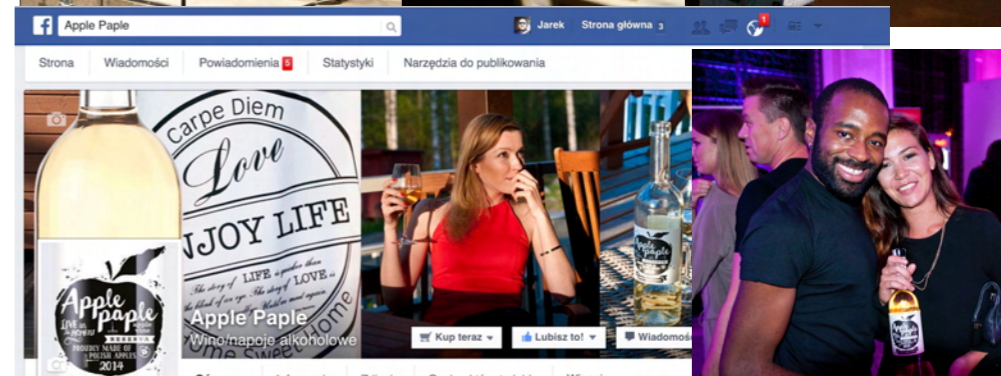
Apple Paple

Jarek Strona główna 3

1

Strona Wiadomości Powiadomienia 5 Statystyki Narzędzia do publikowania

Carpe Diem
Love
ENJOY LIFE
The story of LIFE is quicker than the blink of an eye. The story of LOVE is... Would not mind again
Home Sweet Home

Apple paple
PRODUCT MADE OF POLISH APPLES
2014

Apple Paple
Wino/napoje alkoholowe

Kup teraz
Lubisz to!
Wiadomoś

Apple paple